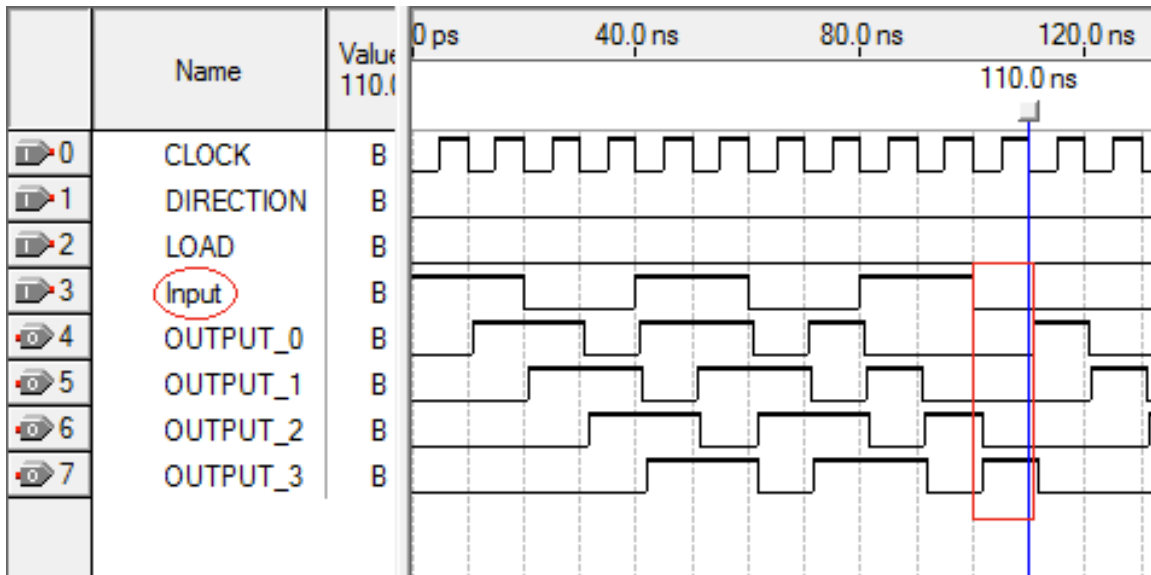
| | Name | Value 110.( |
|---|---|---|
| 0 | CLOCK | B |
| 1 | DIRECTION | B |
| 2 | LOAD | B |
| 3 | Input | B |
| 4 | OUTPUT_0 | B |
| 5 | OUTPUT_1 | B |
| 6 | OUTPUT_2 | B |
| 7 | OUTPUT_3 | B |

0 ps 40.0 ns 80.0 ns 120.0 ns

110.0 ns